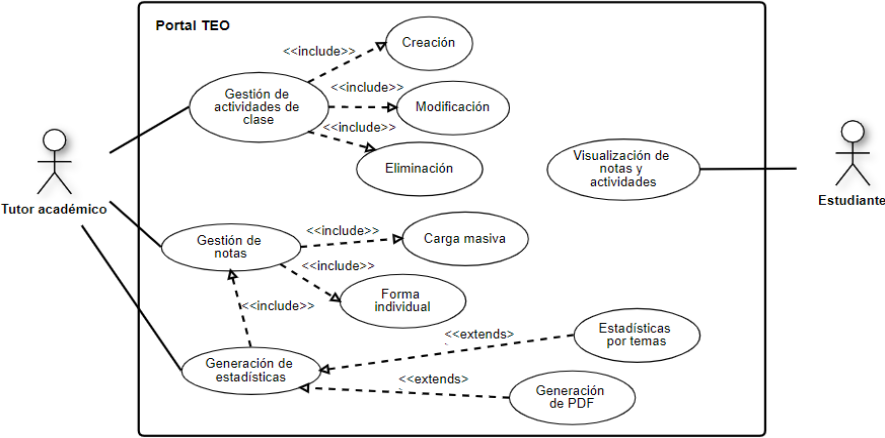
Portal TEO

Tutor académico

Estudiante

Gestión de actividades de clase

<<include>>

Creación

<<include>>

Modificación

<<include>>

Eliminación

Visualización de notas y actividades

Gestión de notas

<<include>>

Carga masiva

<<include>>

Forma individual

<<include>>

Generación de estadísticas

<<extends>>

Estadísticas por temas

<<extends>>

Generación de PDF